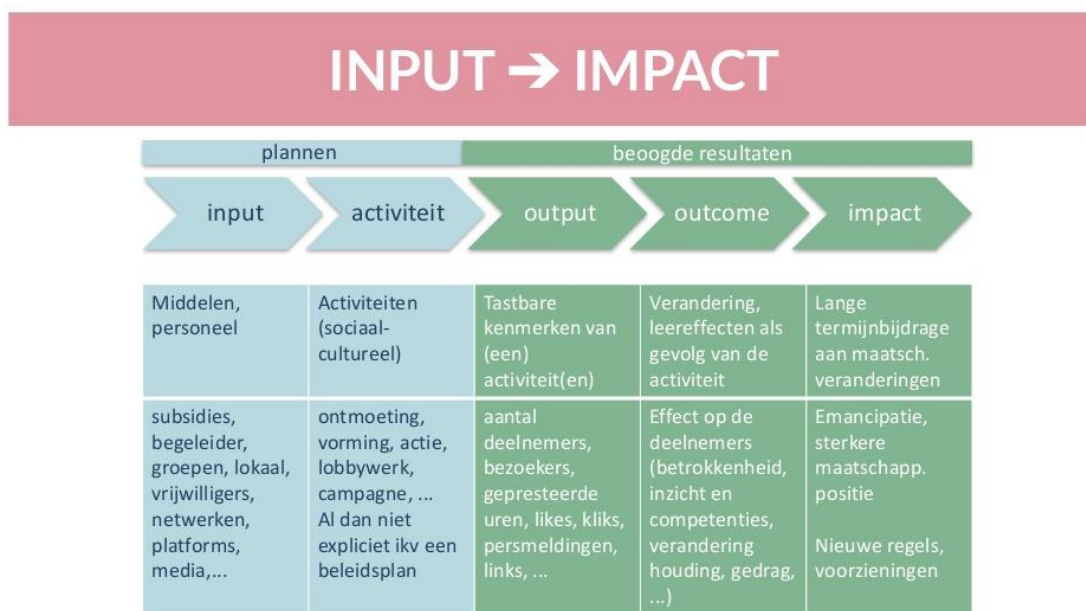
INPUT ➔ IMPACT

plannen | beoogde resultaten

input | activiteit | output | outcome | impact

| input | activiteit | output | outcome | impact |
|---|---|---|---|---|
| Middelen, personeel | Activiteiten (sociaal-cultureel) | Tastbare kenmerken van (een) activiteit(en) | Verandering, leereffecten als gevolg van de activiteit | Lange termijnbijdrage aan maatsch. veranderingen |
| subsidies, begeleider, groepen, lokaal, vrijwilligers, netwerken, platforms, media,... | ontmoeting, vorming, actie, lobbywerk, campagne, ... Al dan niet expliciet ikv een beleidsplan | aantal deelnemers, bezoekers, gepresteerde uren, likes, kliks, persmeldingen, links, ... | Effect op de deelnemers (betrokkenheid, inzicht en competenties, verandering houding, gedrag, ...) | Emancipatie, sterkere maatschapp. positie<br><br>Nieuwe regels, voorzieningen |